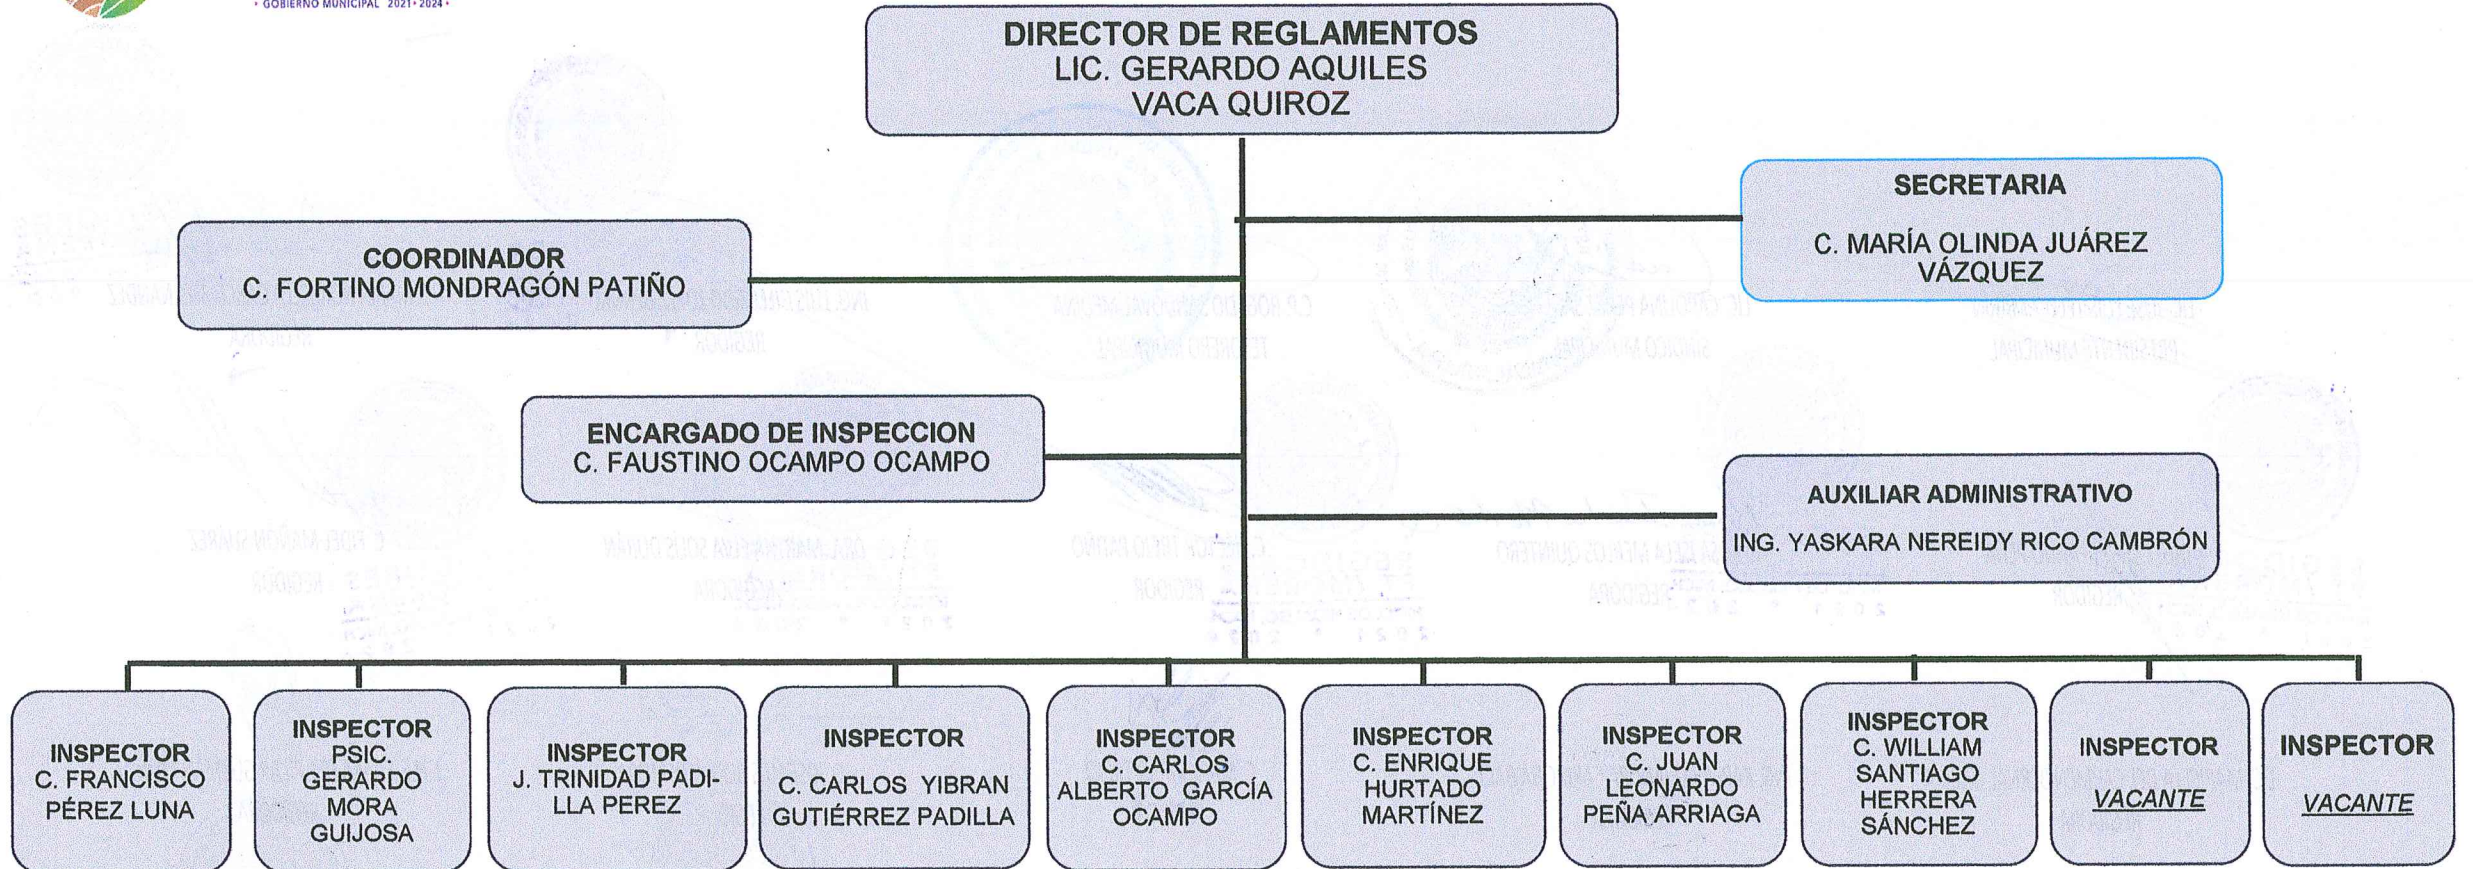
• GOBIERNO MUNICIPAL 2021 • 2024 •

DIRECTOR DE REGLAMENTOS
LIC. GERARDO AQUILES
VACA QUIROZ

SECRETARIA

C. MARÍA OLINDA JUÁREZ VÁZQUEZ

COORDINADOR
C. FORTINO MONDRAGÓN PATIÑO

ENCARGADO DE INSPECCION
C. FAUSTINO OCAMPO OCAMPO

AUXILIAR ADMINISTRATIVO

ING. YASKARA NEREIDY RICO CAMBRÓN

INSPECTOR
C. FRANCISCO PÉREZ LUNA

INSPECTOR
PSIC. GERARDO MORA GUIJOSA

INSPECTOR
J. TRINIDAD PADILLA PEREZ

INSPECTOR
C. CARLOS YIBRAN GUTIÉRREZ PADILLA

INSPECTOR
C. CARLOS ALBERTO GARCÍA OCAMPO

INSPECTOR
C. ENRIQUE HURTADO MARTÍNEZ

INSPECTOR
C. JUAN LEONARDO PEÑA ARRIAGA

INSPECTOR
C. WILLIAM SANTIAGO HERRERA SÁNCHEZ

INSPECTOR
VACANTE

INSPECTOR
VACANTE